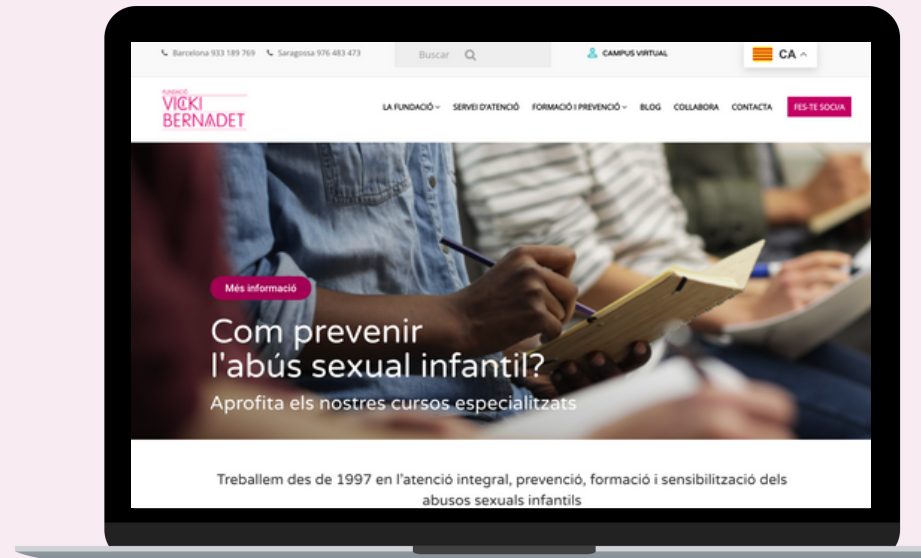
Barcelona 933 189 769 Saragossa 976 483 473 Buscar CAMPUS VIRTUAL CA

FUNDACIÓ VICKI BERNADET

LA FUNDACIÓ SERVEI D'ATENCIÓ FORMACIÓ I PREVENCIÓ BLOG COLLABORA CONTACTA FES-TE SOCI/A

Més informació

Com prevenir l'abús sexual infantil?

Aprofita els nostres cursos especialitzats

Treballem des de 1997 en l'atenció integral, prevenció, formació i sensibilització dels abusos sexuals infantils